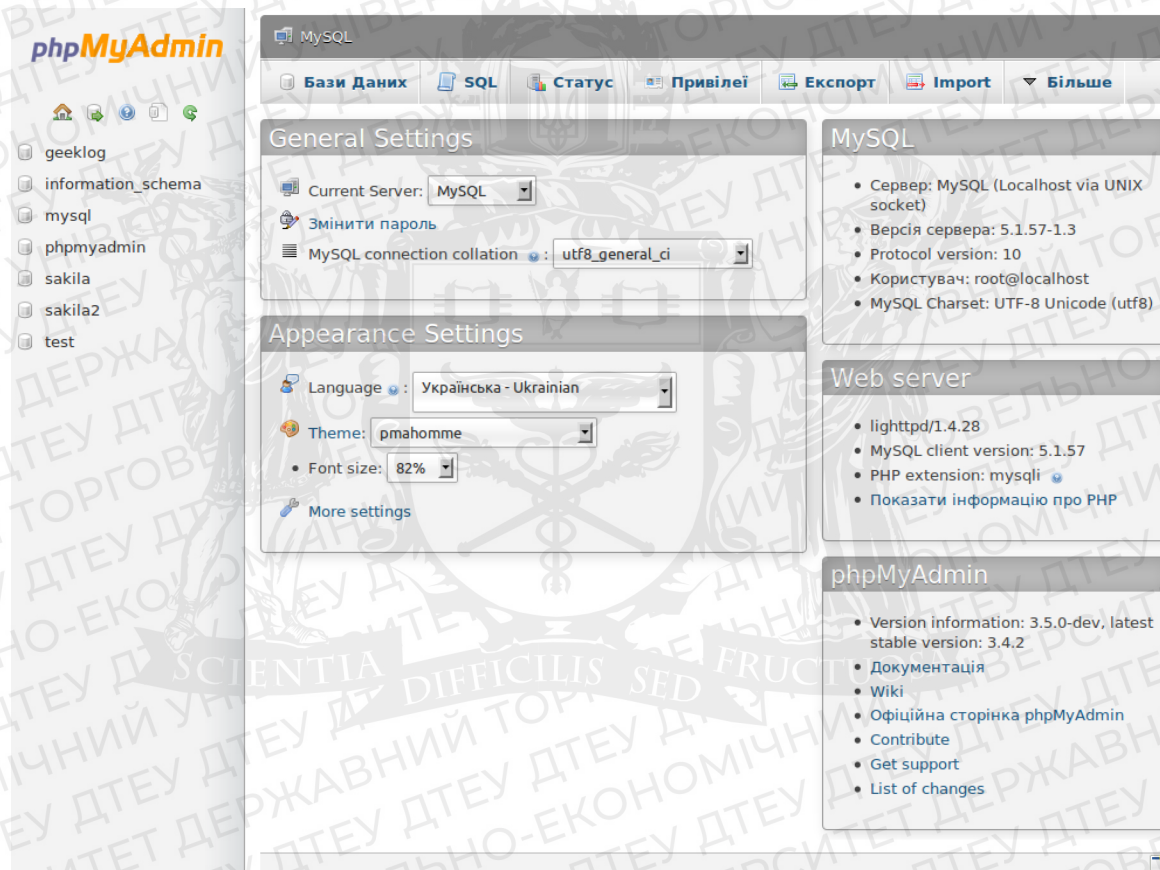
phpMyAdmin

geeklog
information_schema
mysql
phpmyadmin
sakila
sakila2
test

MySQL

Бази Даних | SQL | Статус | Привілеї | Експорт | Import | Більше

General Settings

Current Server: MySQL

Змінити пароль

MySQL connection collation: utf8_general_ci

Appearance Settings

Language: Українська - Ukrainian

Theme: pmahomme

Font size: 82%

More settings

MySQL

- Сервер: MySQL (Localhost via UNIX socket)
- Версія сервера: 5.1.57-1.3
- Protocol version: 10
- Користувач: root@localhost
- MySQL Charset: UTF-8 Unicode (utf8)

Web server

- lighttpd/1.4.28
- MySQL client version: 5.1.57
- PHP extension: mysqli
- Показати інформацію про PHP

phpMyAdmin

- Version information: 3.5.0-dev, latest stable version: 3.4.2
- Документація
- Wiki
- Офіційна сторінка phpMyAdmin
- Contribute
- Get support
- List of changes

SCIENTIA DIFFICILIS SED FRUCTU

ДТЕУ ДЕРЖАВНИЙ ТОРГОВЕЛЬНО-ЕКОНОМІЧНИЙ УНІВЕРСИТЕТ